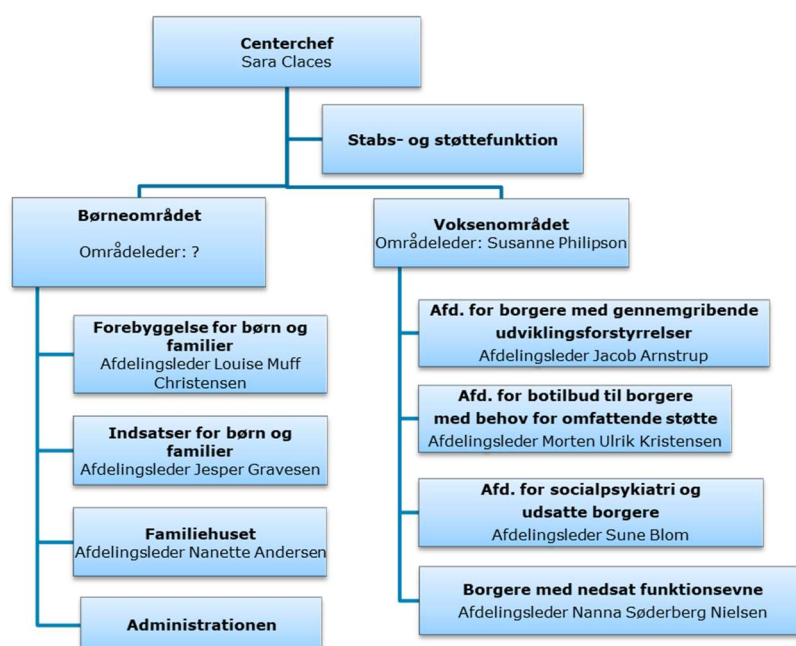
Centerchef
Sara Claces

Stabs- og støttefunktion

Børneområdet

Områdeleder: ?

Forebyggelse for børn og familier
Afdelingsleder Louise Muff Christensen

Indsatser for børn og familier
Afdelingsleder Jesper Gravesen

Familiehuset
Afdelingsleder Nanette Andersen

Administrationen

Voksenområdet
Områdeleder: Susanne Philipson

Afd. for borgere med gennemgribende udviklingsforstyrrelser
Afdelingsleder Jacob Arnstrup

Afd. for botilbud til borgere med behov for omfattende støtte
Afdelingsleder Morten Ulrik Kristensen

Afd. for socialpsykiatri og udsatte borgere
Afdelingsleder Sune Blom

Borgere med nedsat funktionsevne
Afdelingsleder Nanna Søderberg Nielsen